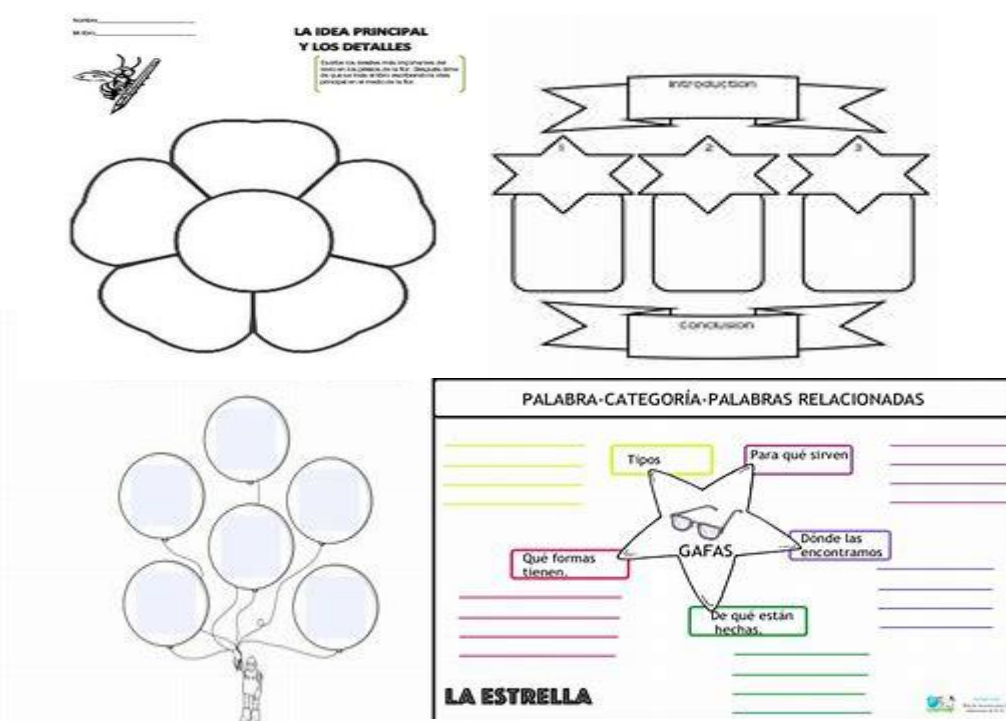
Nombre
Mi libro

LA IDEA PRINCIPAL
Y LOS DETALLES

Escribe los detalles más importantes del texto en los pétalos de la flor. Después, toma de que se trata el libro escribiendo la idea principal en el medio de la flor.

Introduction

1
2
3

conclusion

PALABRA-CATEGORÍA-PALABRAS RELACIONADAS

Tipos
Para qué sirven
GAFAS
Dónde las encontramos
Qué formas tienen.
De qué están hechas.

LA ESTRELLA